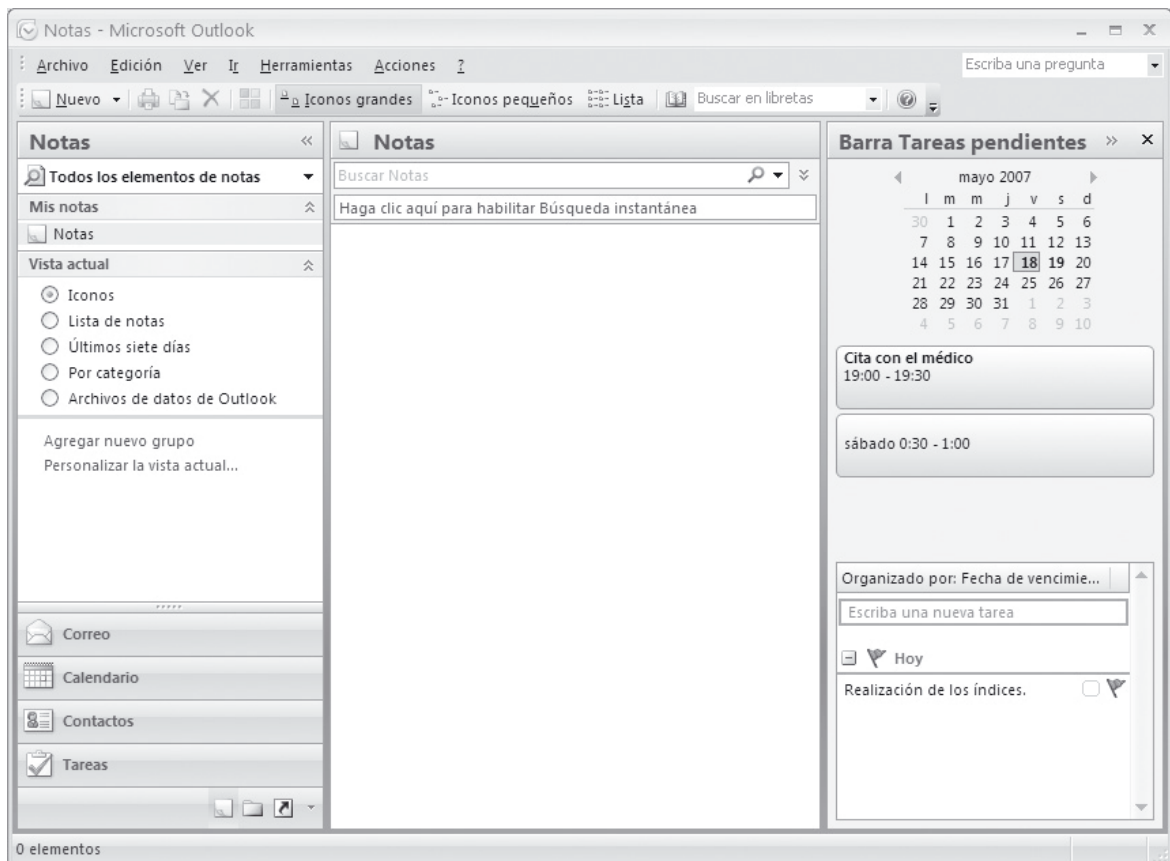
Notas - Microsoft Outlook

Archivo Edición Ver Ir Herramientas Acciones ?

Escriba una pregunta

Nuevo | Iconos grandes | Iconos pequeños | Lista | Buscar en libretas

Notas

Todos los elementos de notas

Mis notas

Notas

Vista actual

Iconos
Lista de notas
Últimos siete días
Por categoría
Archivos de datos de Outlook

Agregar nuevo grupo
Personalizar la vista actual...

Correo
Calendario
Contactos
Tareas

Notas

Buscar Notas

Haga clic aquí para habilitar Búsqueda instantánea

Barra Tareas pendientes

mayo 2007

| l | m | m | j | v | s | d |
|---|---|---|---|---|---|---|
| 30 | 1 | 2 | 3 | 4 | 5 | 6 |
| 7 | 8 | 9 | 10 | 11 | 12 | 13 |
| 14 | 15 | 16 | 17 | 18 | 19 | 20 |
| 21 | 22 | 23 | 24 | 25 | 26 | 27 |
| 28 | 29 | 30 | 31 | 1 | 2 | 3 |
| 4 | 5 | 6 | 7 | 8 | 9 | 10 |

Cita con el médico
19:00 - 19:30

sábado 0:30 - 1:00

Organizado por: Fecha de vencimie...

Escriba una nueva tarea

Hoy

Realización de los índices.

0 elementos